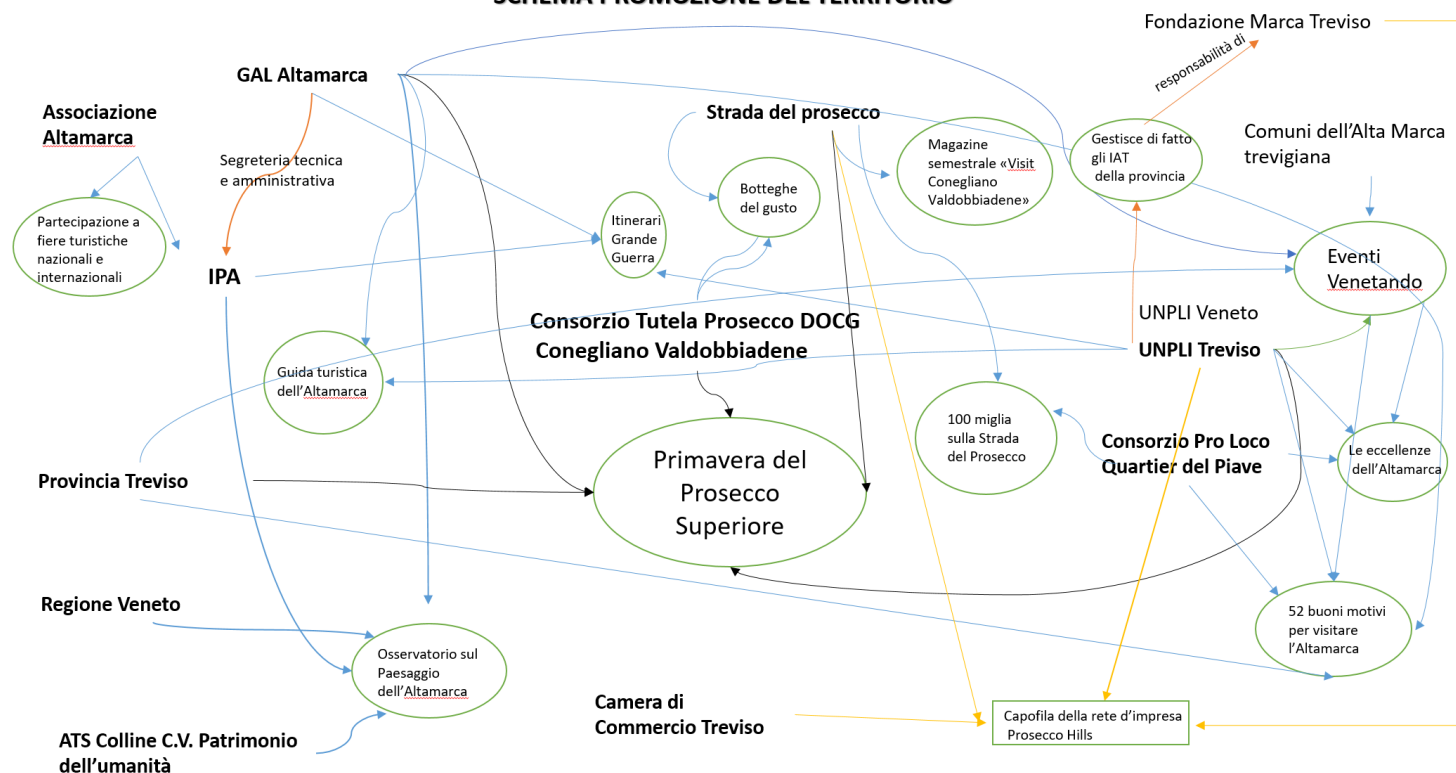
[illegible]

Fondazione Marca Treviso

responsabilità di

GAL Altamarca

Associazione Altamarca

Segreteria tecnica e amministrativa

Partecipazione a fiere turistiche nazionali e internazionali

IPA

Strada del prosecco

Itinerari Grande Guerra

Botteghe del gusto

Magazine semestrale «Visit Conegliano Valdobbiadene»

Gestisce di fatto gli IAT della provincia

Comuni dell'Alta Marca trevigiana

Eventi Venetando

UNPLI Veneto

UNPLI Treviso

Consorzio Tutela Prosecco DOCG Conegliano Valdobbiadene

Guida turistica dell'Altamarca

100 miglia sulla Strada del Prosecco

Consorzio Pro Loco Quartier del Piave

Le eccellenze dell'Altamarca

Primavera del Prosecco Superiore

Provincia Treviso

Regione Veneto

52 buoni motivi per visitare l'Altamarca

Osservatorio sul Paesaggio dell'Altamarca

Camera di Commercio Treviso

Capofila della rete d'impresa Prosecco Hills

ATS Colline C.V. Patrimonio dell'umanità